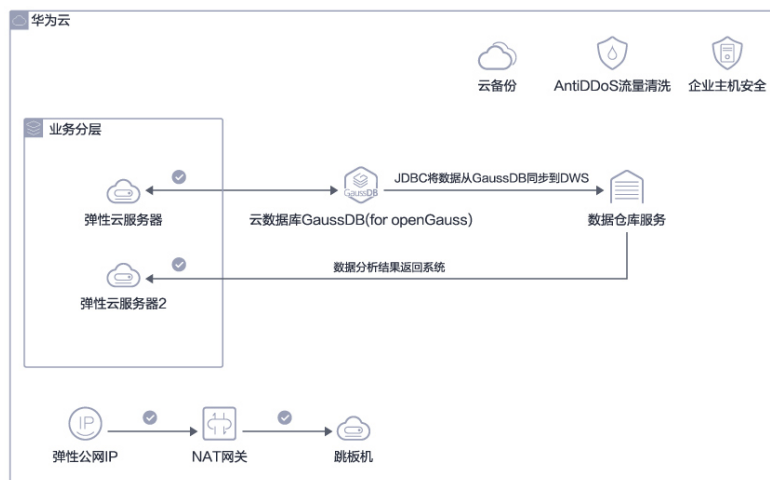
华为云

云备份

AntiDDoS流量清洗

企业主机安全

业务分层

弹性云服务器

GaussDB

云数据库GaussDB(for openGauss)

JDBC将数据从GaussDB同步到DWS

数据仓库服务

数据分析结果返回系统

弹性云服务器2

IP

弹性公网IP

NAT网关

跳板机